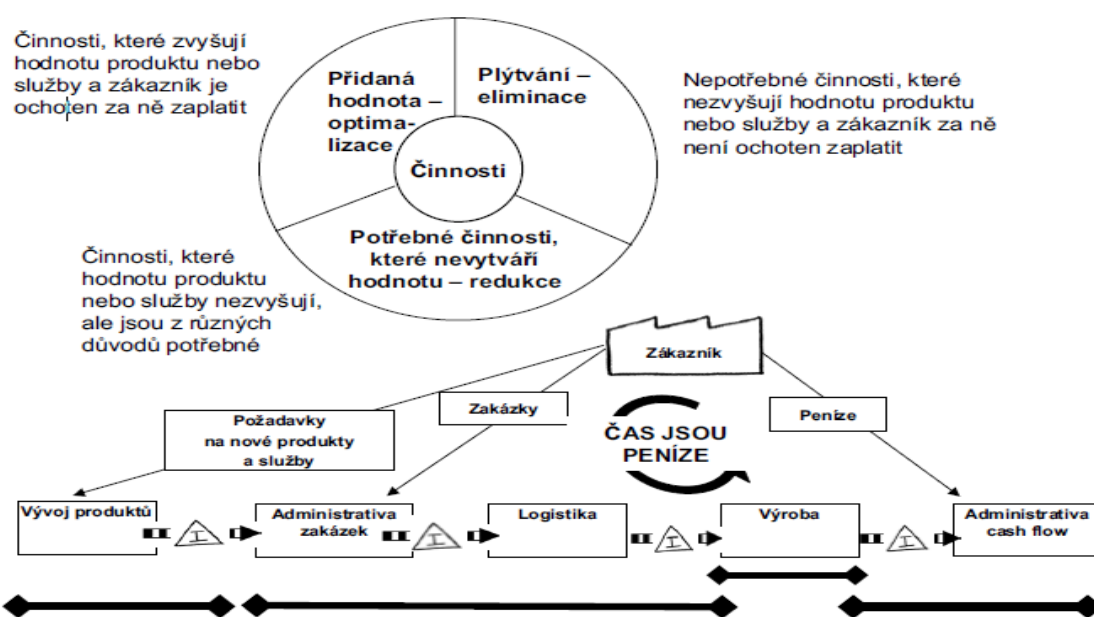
Činnosti, které zvyšují hodnotu produktu nebo služby a zákazník je ochoten za ně zaplatit

Přidaná hodnota – optimalizace

Plýtvání – eliminace

Činnosti

Potřebné činnosti, které nevytváří hodnotu – redukce

Nepotřebné činnosti, které nezvyšují hodnotu produktu nebo služby a zákazník za ně není ochoten zaplatit

Činnosti, které hodnotu produktu nebo služby nezvyšují, ale jsou z různých důvodů potřebné

Zákazník

Požadavky na nové produkty a služby

Zakázky

ČAS JSOU PENÍZE

Peníze

Vývoj produktů

I

Administrativa zakázek

I

Logistika

I

Výroba

I

Administrativa cash flow